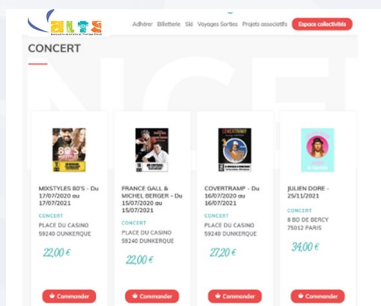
Adhérer Billetterie Ski Voyages Sorties Projets associatifs Espace collectivité

CONCERT

80's

MIXSTYLES 80'S - Du 17/07/2020 au 17/07/2021

CONCERT

PLACE DU CASINO 59240 DUNKERQUE

22,00 €

Commander

FRANCE GALL & MICHEL BERGER - Du 15/07/2020 au 15/07/2021

CONCERT

PLACE DU CASINO 59240 DUNKERQUE

22,00 €

Commander

COVERTRAMP - Du 16/07/2020 au 16/07/2021

CONCERT

PLACE DU CASINO 59240 DUNKERQUE

27,20 €

Commander

JULIEN DORE - 25/11/2021

CONCERT

8 BD DE BERCY 75012 PARIS

34,00 €

Commander